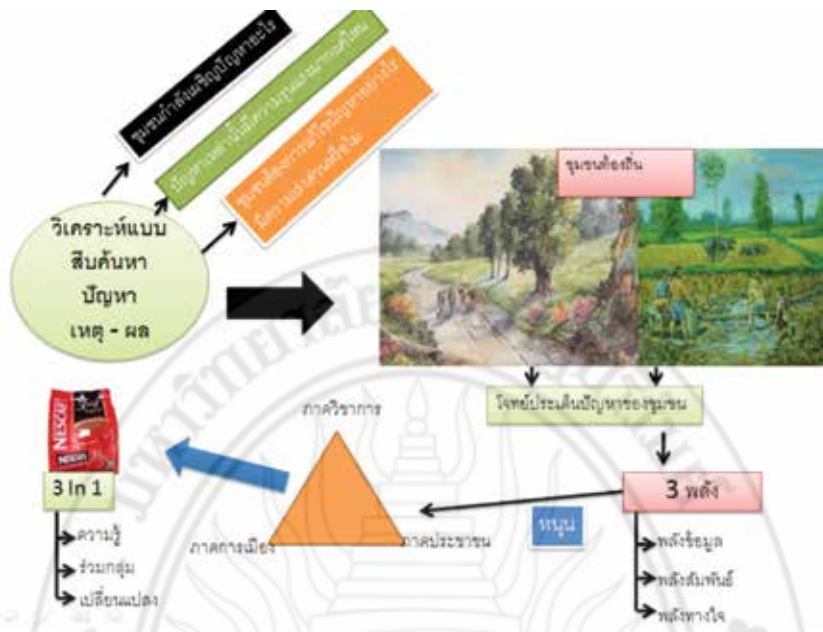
ชุมชนกำลังเผชิญปัญหาอะไร

ปัญหาเหล่านั้นมีความรุนแรงมากน้อยเพียงใด

ชุมชนต้องการแก้ไขปัญหาอย่างไร มีความต้องการหรือไม่

วิเคราะห์แบบ สืบค้นหา ปัญหา เหตุ - ผล

ชุมชนท้องถิ่น

โจทย์ประเด็นปัญหาของชุมชน

3 พลัง

พลังข้อมูล

พลังสัมพันธ์

พลังทางใจ

หนุน

ภาควิชาการ

ภาคการเมือง

ภาคประชาชน

NESCAFÉ

3 In 1

ความรู้

ร่วมกลุ่ม

เปลี่ยนแปลง